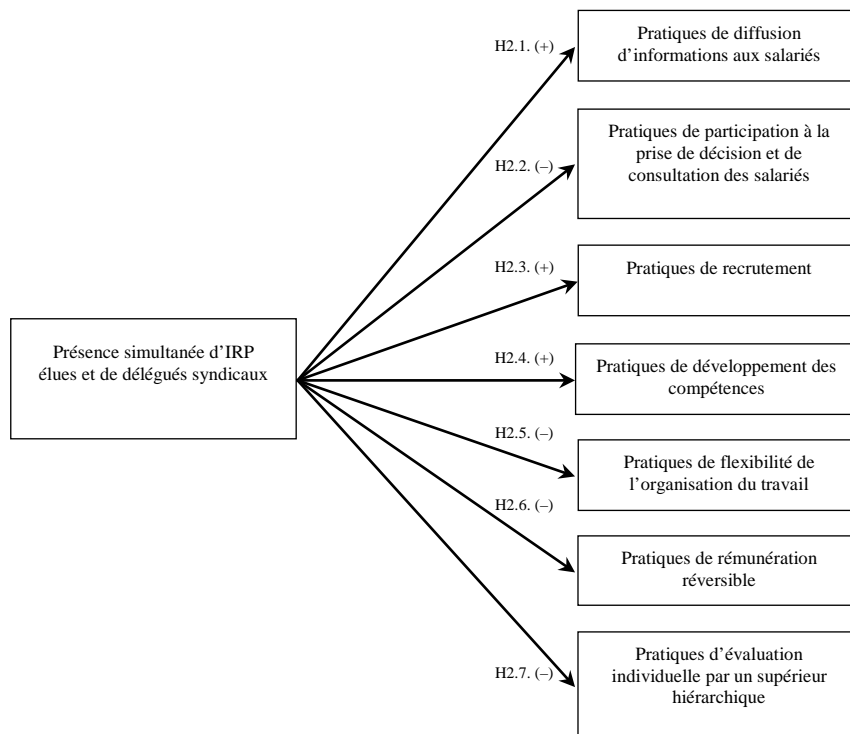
Présence simultanée d'IRP élues et de délégués syndicaux

H2.1. (+)
Pratiques de diffusion d'informations aux salariés

H2.2. (–)
Pratiques de participation à la prise de décision et de consultation des salariés

H2.3. (+)
Pratiques de recrutement

H2.4. (+)
Pratiques de développement des compétences

H2.5. (–)
Pratiques de flexibilité de l'organisation du travail

H2.6. (–)
Pratiques de rémunération réversible

H2.7. (–)
Pratiques d'évaluation individuelle par un supérieur hiérarchique